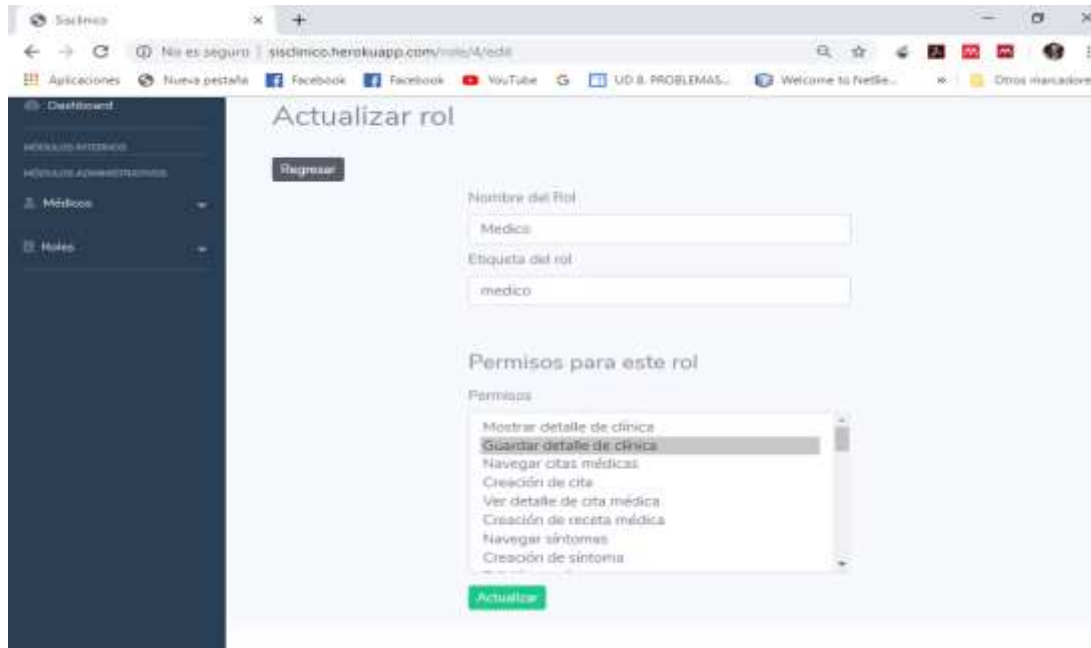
Sisclinico

No es seguro | sisclinico.herokuapp.com/role/4/edit

Aplicaciones Nueva pestaña Facebook Facebook YouTube G UD 8. PROBLEMAS... Welcome to Netlife... » Otros marcadores

Dashboard

MÓDULOS INTERNOS

MÓDULOS ADMINISTRATIVOS

Médicos

Roles

Actualizar rol

Regresar

Nombre del Rol

Medico

Etiqueta del rol

medico

Permisos para este rol

Permisos

Mostrar detalle de clinica
Guardar detalle de clinica
Navegar citas médicas
Creación de cita
Ver detalle de cita médica
Creación de receta médica
Navegar síntomas
Creación de síntoma

Actualizar